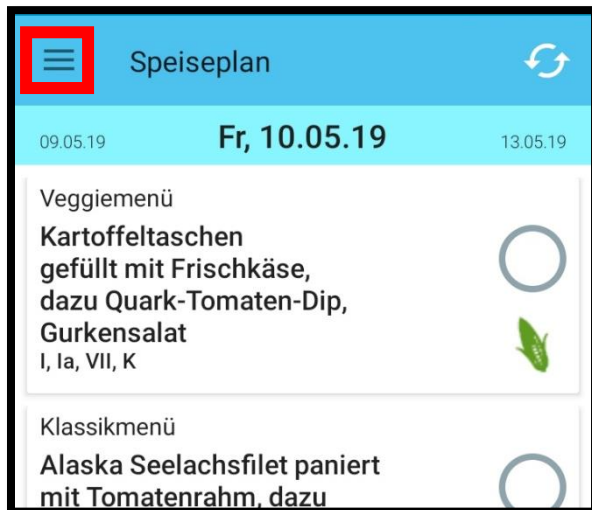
Speiseplan

09.05.19 Fr, 10.05.19 13.05.19

Veggiemenü

Kartoffeltaschen gefüllt mit Frischkäse, dazu Quark-Tomaten-Dip, Gurkensalat

I, Ia, VII, K

Klassikmenü

Alaska Seelachsfilet paniert mit Tomatenrahm, dazu